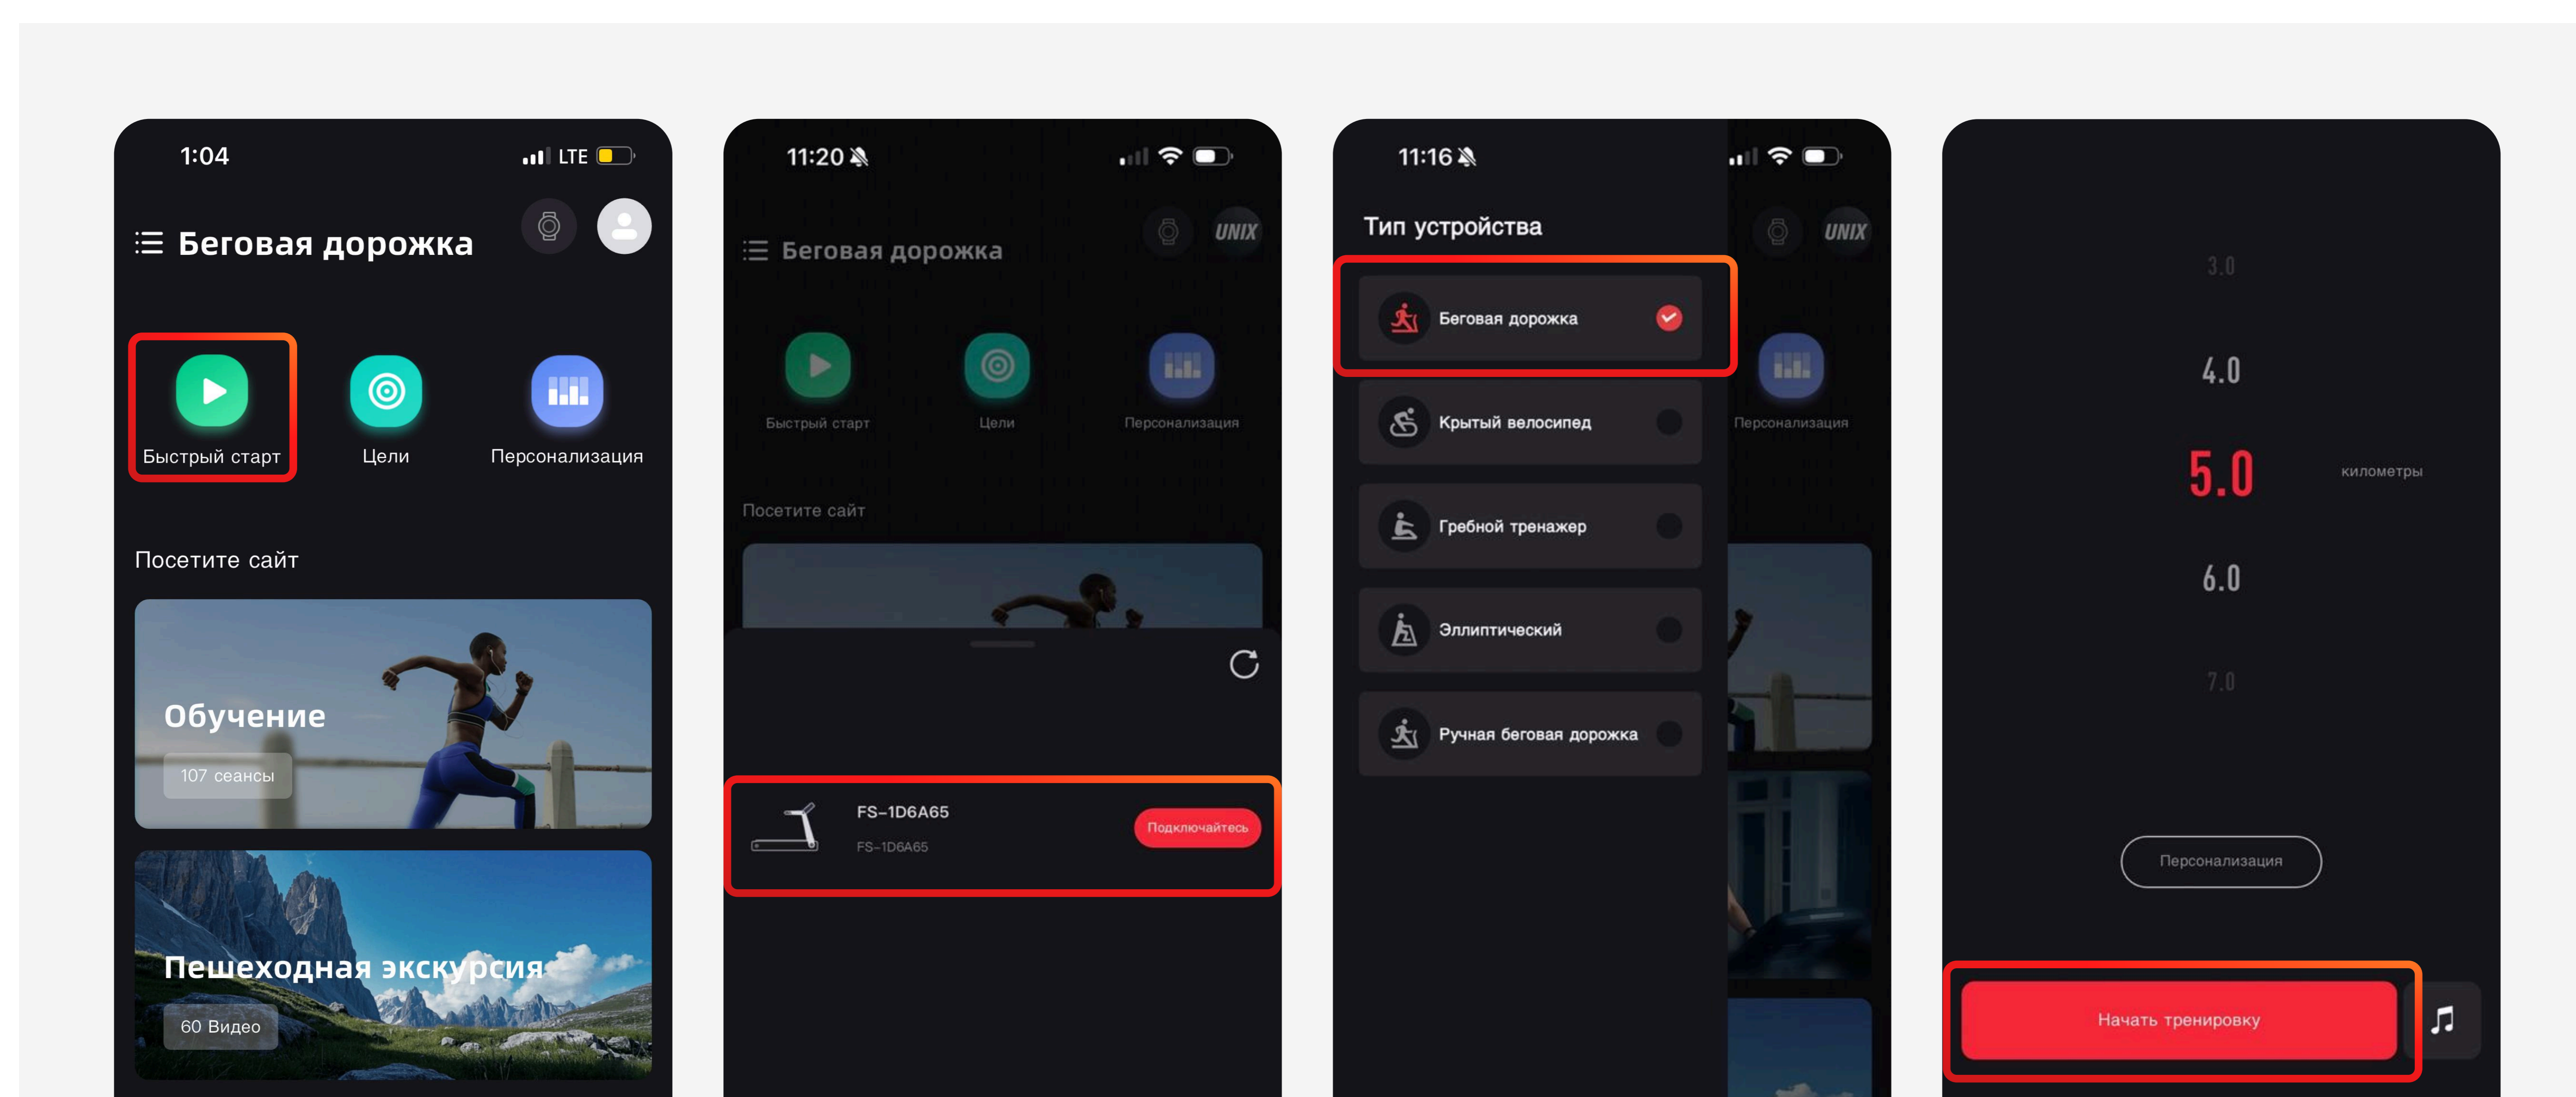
1:04 LTE

Беговая дорожка

Быстрый старт
Цели
Персонализация

Посетите сайт

Обучение
107 сеансы

Пешеходная экскурсия
60 Видео

11:20

Беговая дорожка UNIX

Быстрый старт
Цели
Персонализация

Посетите сайт

FS-1D6A65
FS-1D6A65
Подключайтесь

11:16

Тип устройства

UNIX

Беговая дорожка
Крытый велосипед
Гребной тренажер
Эллиптический
Ручная беговая дорожка

Персонализация

3.0
4.0
5.0 километры
6.0
7.0

Персонализация

Начать тренировку